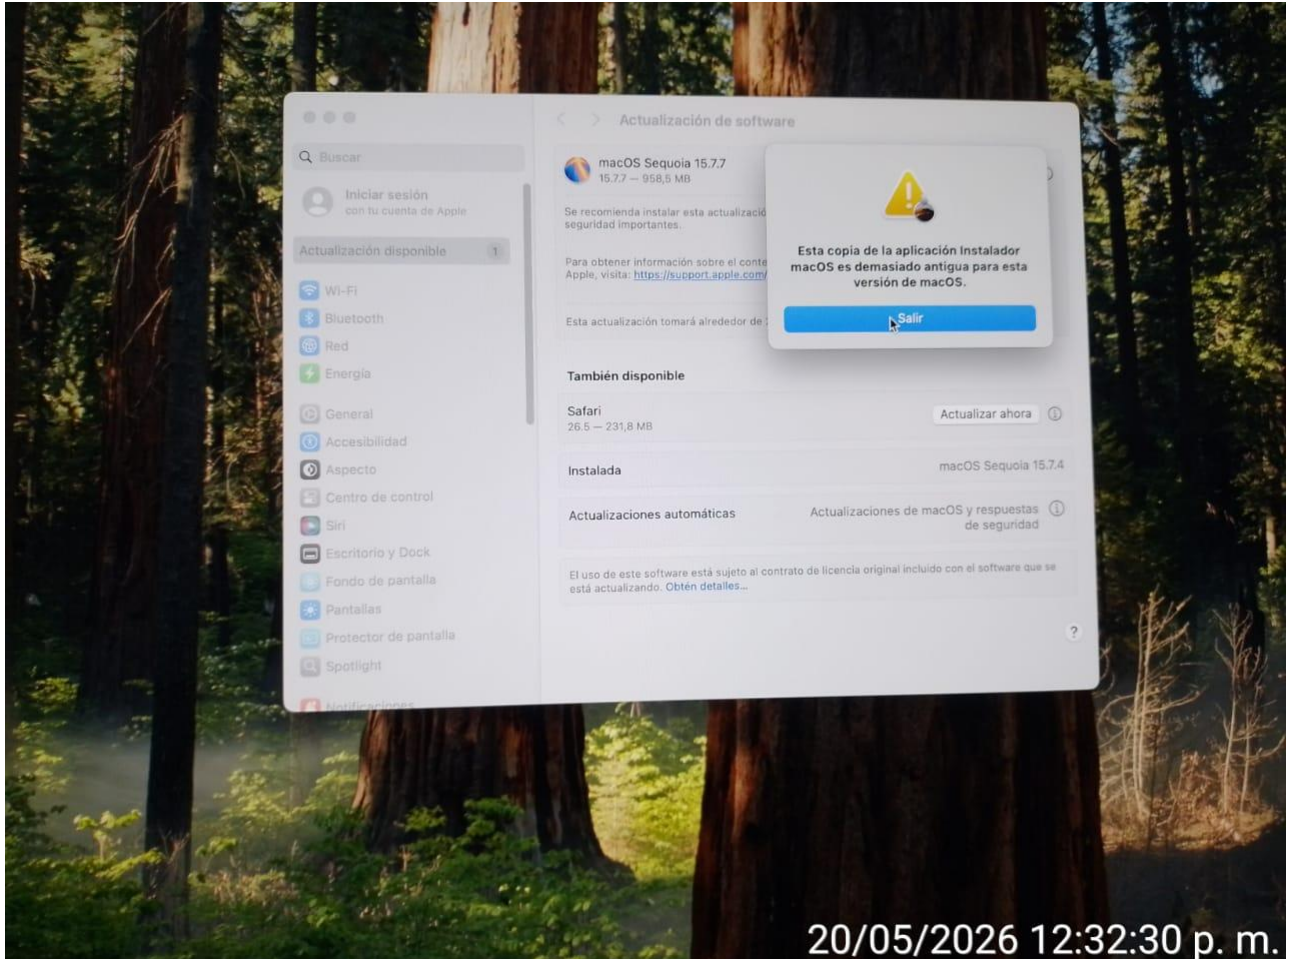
Buscar

Iniciar sesión
con tu cuenta de Apple

Actualización disponible 1

Wi-Fi
Bluetooth
Red
Energía
General
Accesibilidad
Aspecto
Centro de control
Siri
Escritorio y Dock
Fondo de pantalla
Pantallas
Protector de pantalla
Spotlight
Notificaciones

Actualización de software

macOS Sequoia 15.7.7
15.7.7 — 958,5 MB

Se recomienda instalar esta actualizació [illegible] seguridad importantes.

Para obtener información sobre el conte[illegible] Apple, visita: https://support.apple.com/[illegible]

Esta actualización tomará alrededor de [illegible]

Esta copia de la aplicación Instalador macOS es demasiado antigua para esta versión de macOS.

Salir

También disponible

Safari
26.5 — 231,8 MB
Actualizar ahora

Instalada
macOS Sequoia 15.7.4

Actualizaciones automáticas
Actualizaciones de macOS y respuestas de seguridad

El uso de este software está sujeto al contrato de licencia original incluido con el software que se está actualizando. Obtén detalles...

?

20/05/2026 12:32:30 p. m.